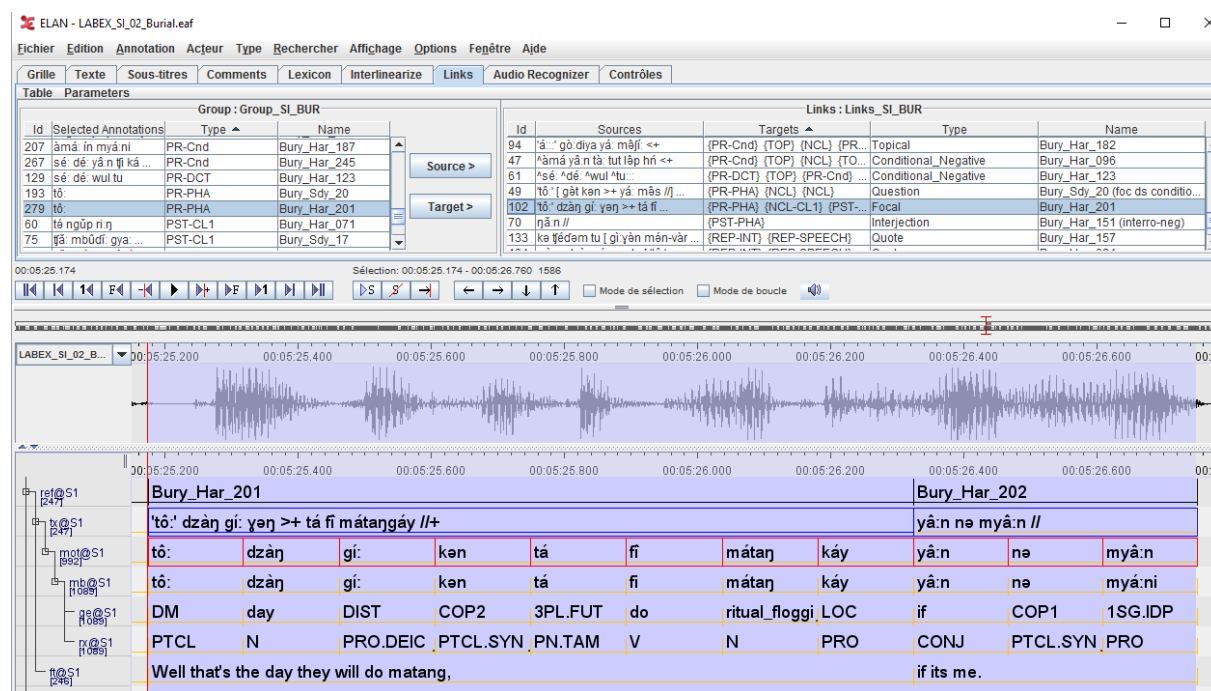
ELAN - LABEX_SI_02_Burial.eaf

Fichier Edition Annotation Acteur Type Rechercher Affichage Options Fenêtre Aide

Grille Texte Sous-titres Comments Lexicon Interlinearize Links Audio Recognizer Contrôles

Table Parameters

Group : Group_SI_BUR

| Id | Selected Annotations | Type ▲ | Name |
|---|---|---|---|
| 207 | àmá: ín myá:ni | PR-Cnd | Bury_Har_187 |
| 267 | sé: dé: yâ:n ʧi ká ... | PR-Cnd | Bury_Har_245 |
| 129 | sé: dé: wul tu | PR-DCT | Bury_Har_123 |
| 193 | tô: | PR-PHA | Bury_Sdy_20 |
| 279 | tô: | PR-PHA | Bury_Har_201 |
| 60 | té ngûp ri:ŋ | PST-CL1 | Bury_Har_071 |
| 75 | ʧâ: mbûdí: gya: | PST-CL1 | Bury_Sdy_17 |

Source >

Target >

Links : Links_SI_BUR

| Id | Sources | Targets ▲ | Type | Name |
|---|---|---|---|---|
| 94 | 'á:..' gò:diya yá: mâʤí: <+ | {PR-Cnd} {TOP} {NCL} {PR... | Topical | Bury_Har_182 |
| 47 | ^àmá yâ:n tà: tut lêp hí <+ | {PR-Cnd} {TOP} {NCL} {TO... | Conditional_Negative | Bury_Har_096 |
| 61 | ^sé: ^dé: ^wul ^tu:: | {PR-DCT} {TOP} {PR-Cnd} ... | Conditional_Negative | Bury_Har_123 |
| 49 | 'tô:' [ gàt kən >+ yá: mâs //] ... | {PR-PHA} {NCL} {NCL} | Question | Bury_Sdy_20 (foc ds conditio... |
| 102 | 'tô:' dzàŋ gí: ɣəŋ >+ tá fí ... | {PR-PHA} {NCL-CL1} {PST-... | Focal | Bury_Har_201 |
| 70 | ŋâ:n // | {PST-PHA} | Interjection | Bury_Har_151 (interro-neg) |
| 133 | kə ʧédəm tu [ gì:yàn mén-vàr ... | {REP-INT} {REP-SPEECH} | Quote | Bury_Har_157 |

00:05:25.174

Sélection: 00:05:25.174 - 00:05:26.760 1586

Mode de sélection Mode de boucle

LABEX_SI_02_B...

00:05:25.200 00:05:25.400 00:05:25.600 00:05:25.800 00:05:26.000 00:05:26.200 00:05:26.400 00:05:26.600

ref@S1 [247]
tx@S1 [247]
mot@S1 [992]
mb@S1 [1089]
ge@S1 [1089]
rx@S1 [1089]
ft@S1 [246]

| | | | | | | | | | | |
|---|---|---|---|---|---|---|---|---|---|---|
| ref | Bury_Har_201 | | | | | | | Bury_Har_202 | | |
| tx | 'tô:' dzàŋ gí: ɣəŋ >+ tá fí mátaŋgáy //+ | | | | | | | yâ:n nə myâ:n // | | |
| mot | tô: | dzàŋ | gí: | kən | tá | fí | mátaŋ | káy | yâ:n | nə | myâ:n |
| mb | tô: | dzàŋ | gí: | kən | tá | fí | mátaŋ | káy | yâ:n | nə | myá:ni |
| ge | DM | day | DIST | COP2 | 3PL.FUT | do | ritual_floggi | LOC | if | COP1 | 1SG.IDP |
| rx | PTCL | N | PRO.DEIC | PTCL.SYN | PN.TAM | V | N | PRO | CONJ | PTCL.SYN | PRO |
| ft | Well that's the day they will do matang, | | | | | | | if its me. | | |